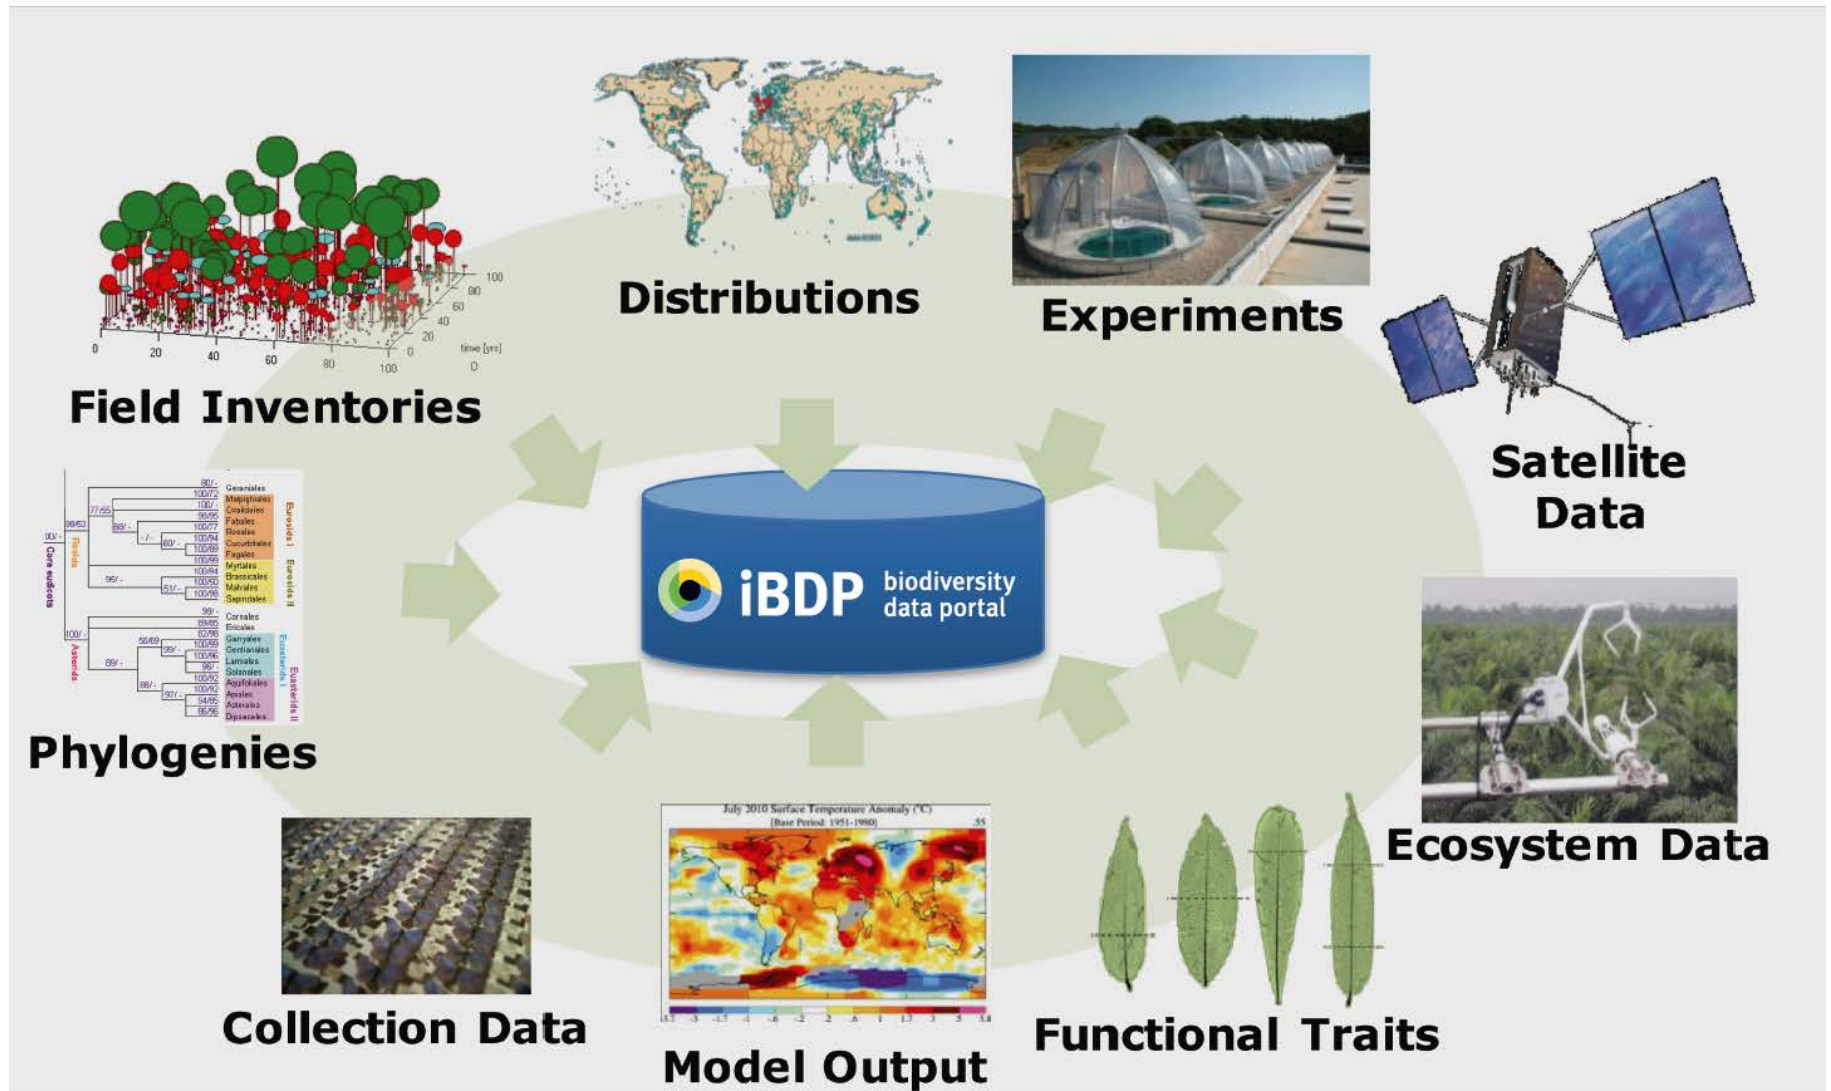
Distributions

Experiments

Field Inventories

Satellite Data

Phylogenies

iBDP biodiversity data portal

Ecosystem Data

Collection Data

July 2010 Surface Temperature Anomaly (°C)
[Base Period: 1951–1980]

Model Output

Functional Traits

0 20 40 60 80 100
0 20 40 60 80 100
time [yrs]

Geraniales
Malpighiales
Oxalidales
Fabales
Rosales
Cucurbitales
Fagales
Myrtales
Brassicales
Malvales
Sapindales
Cornales
Ericales
Garryales
Gentianales
Lamiales
Solanales
Aquifoliales
Apiales
Asterales
Dipsacales
Eurosids I
Eurosids II
Euasterids I
Euasterids II
Rosids
Asterids
Core eudicots